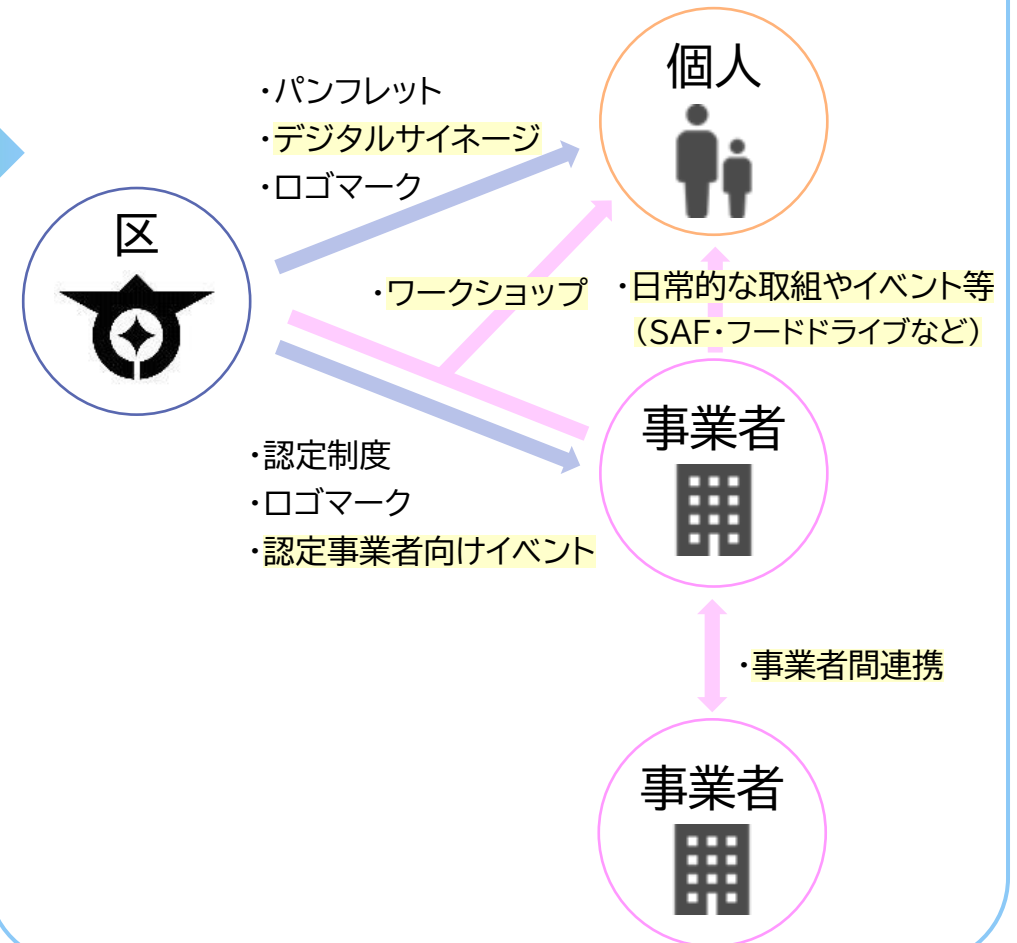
区

・パンフレット
・デジタルサイネージ
・ロゴマーク

個人

・ワークショップ

・日常的な取組やイベント等（SAF・フードドライブなど）

・認定制度
・ロゴマーク
・認定事業者向けイベント

事業者

・事業者間連携

事業者